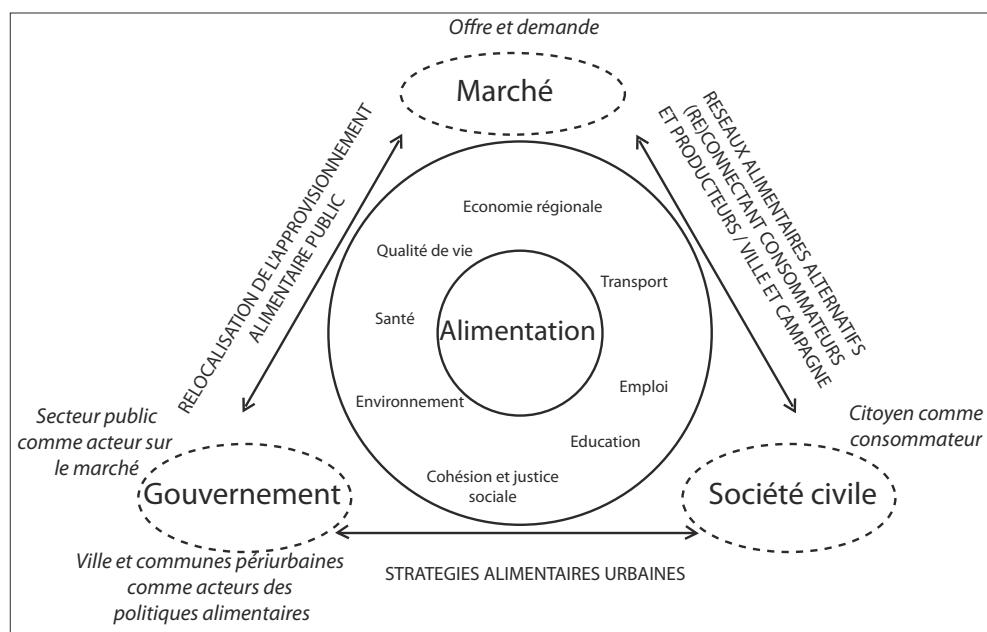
Offre et demande

Marché

RELOCALISATION DE L'APPROVISIONNEMENT ALIMENTAIRE PUBLIC

RESEAUX ALIMENTAIRES ALTERNATIFS (RE)CONNECTANT CONSOMMATEURS ET PRODUCTEURS / VILLE ET CAMPAGNE

Economie régionale

Qualité de vie

Transport

Santé

Alimentation

Emploi

Environnement

Education

Cohésion et justice sociale

Secteur public comme acteur sur le marché

Gouvernement

Citoyen comme consommateur

Société civile

Ville et communes périurbaines comme acteurs des politiques alimentaires

STRATEGIES ALIMENTAIRES URBAINES